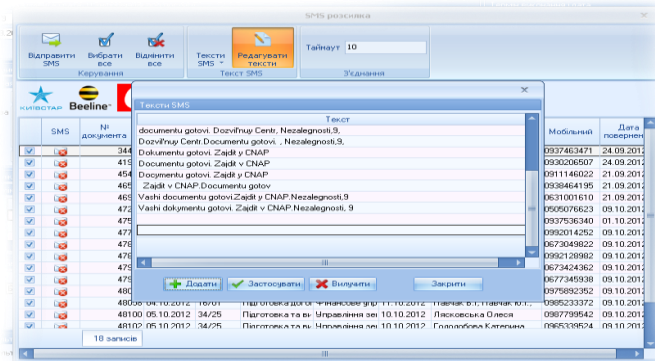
SMS розсилка

Відправити SMS | Вибрати все | Відмінити все | Тексти SMS | Редагувати тексти | Таймаут 10

Керування | Текст SMS | З'єднання

КИЇВСТАР | Beeline

| SMS | № документа | | | | | Мобільний | Дата повернення |
|---|---|---|---|---|---|---|---|
| | | 344 | | | | 0937463471 | 24.09.2012 |
| | | 415 | | | | 0930206507 | 24.09.2012 |
| | | 454 | | | | 0911146022 | 21.09.2012 |
| | | 465 | | | | 0938464195 | 21.09.2012 |
| | | 465 | | | | 0631001610 | 21.09.2012 |
| | | 472 | | | | 0505076623 | 09.10.2012 |
| | | 475 | | | | 0937536340 | 01.10.2012 |
| | | 477 | | | | 0992014252 | 09.10.2012 |
| | | 478 | | | | 0673049822 | 09.10.2012 |
| | | 478 | | | | 0992128982 | 09.10.2012 |
| | | 479 | | | | 0673424362 | 09.10.2012 |
| | | 479 | | | | 0677345938 | 09.10.2012 |
| | | 480 | | | | 0975892352 | 09.10.2012 |
| | | 48096 | 04.10.2012 | 16/07 | Підготовка дого | Фінансове упр 11.10.2012 | Павчак В.І., Павчак Ю.І. | 0985233372 | 09.10.2012 |
| | | 48100 | 05.10.2012 | 34/25 | Підготовка та ви | Управління зем 10.10.2012 | Ляховська Олеся | 0987799542 | 09.10.2012 |
| | | 48102 | 05.10.2012 | 34/25 | Підготовка та ви | Управління зем 10.10.2012 | Гордобова Катерина | 0965339524 | 09.10.2012 |

18 записів

Тексти SMS

Текст
documentu gotovi. Dozvil'nuy Centr, Nezalegnosti,9,
Dozvil'nuy Centr.Documentu gotovi. , Nezalegnosti,9,
Dokumentu gotovi. Zajdit y CNAP
Documentu gotovi. Zajdit y CNAP
Documentu gotovi. Zajdit y CNAP
Zajdit v CNAP.Documentu gotov
Vashi documentu gotovi.Zajdit y CNAP.Nezalegnosti,9
Vashi dokymentu gotovi. Zajdit y CNAP,Nezalegnosti,9

Додати | Застосувати | Вилучити | Закрити